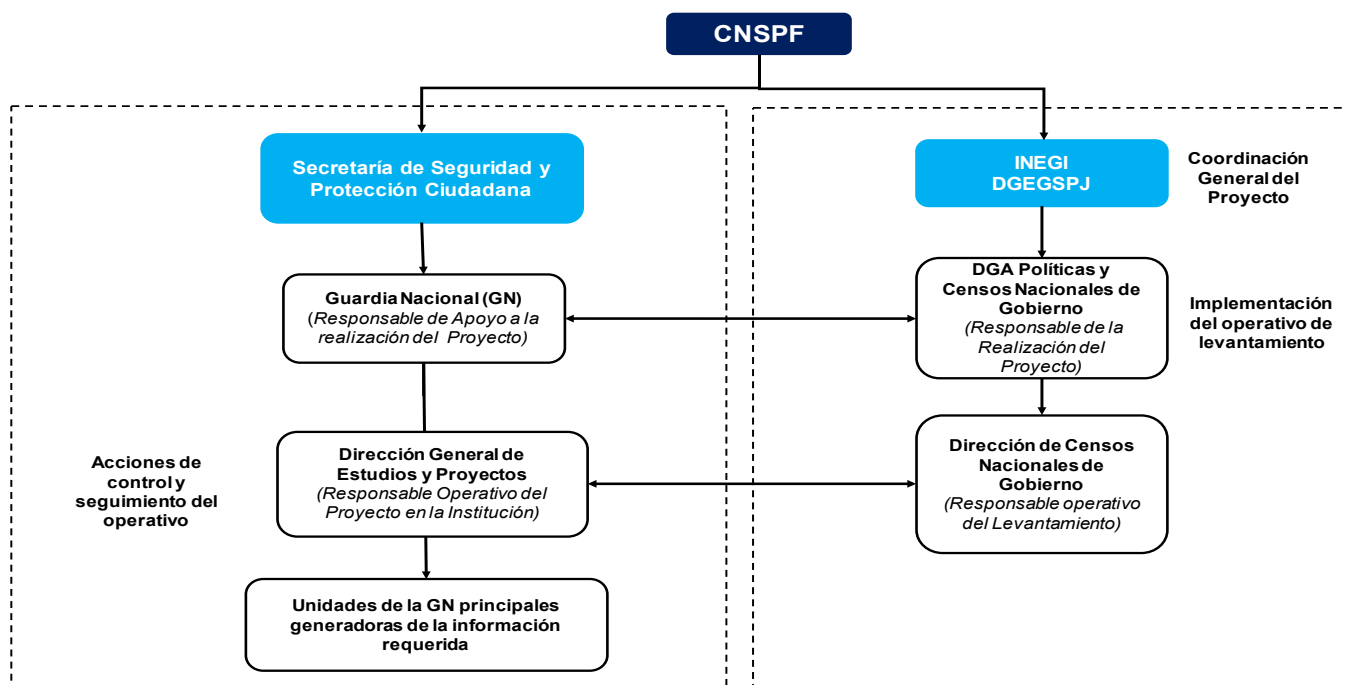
CNSPF

Secretaría de Seguridad y Protección Ciudadana

Guardia Nacional (GN)
(Responsable de Apoyo a la realización del Proyecto)

Acciones de control y seguimiento del operativo

Dirección General de Estudios y Proyectos
(Responsable Operativo del Proyecto en la Institución)

Unidades de la GN principales generadoras de la información requerida

INEGI
DGEGSPJ

Coordinación General del Proyecto

DGA Políticas y Censos Nacionales de Gobierno
(Responsable de la Realización del Proyecto)

Implementación del operativo de levantamiento

Dirección de Censos Nacionales de Gobierno
(Responsable operativo del Levantamiento)